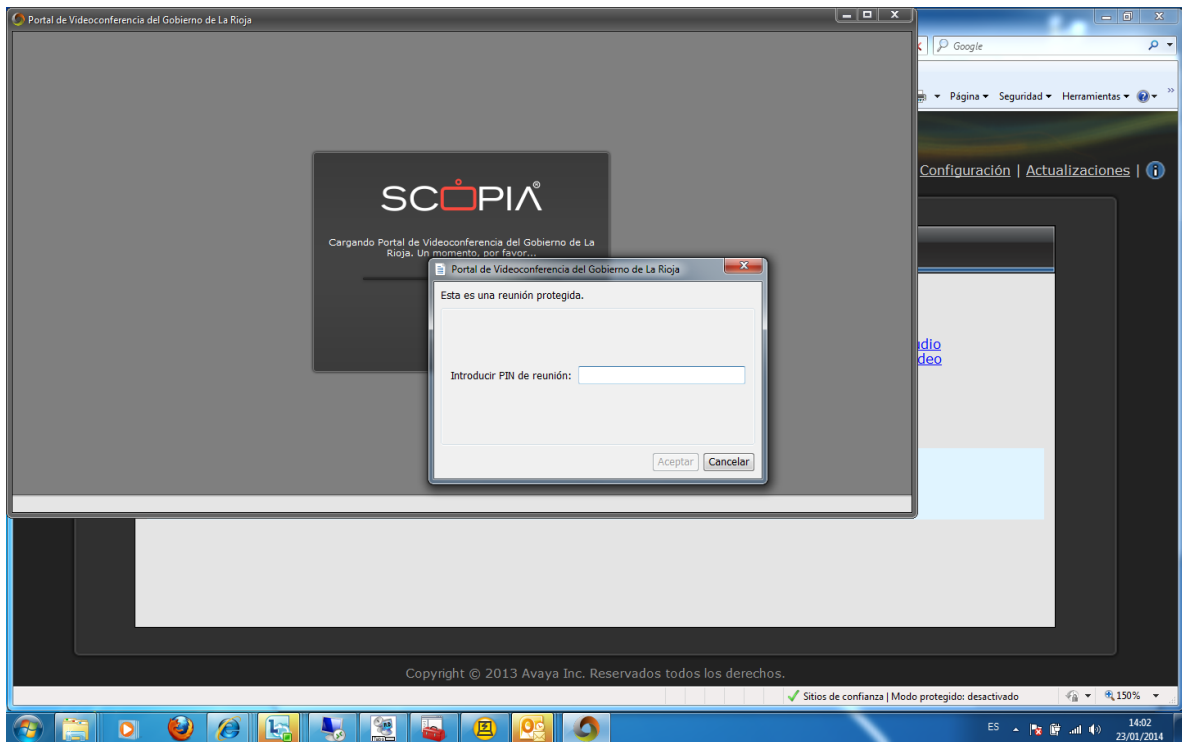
Portal de Videoconferencia del Gobierno de La Rioja

Google

Página ▾ Seguridad ▾ Herramientas ▾

Configuración | Actualizaciones |

SCOPIA®

Cargando Portal de Videoconferencia del Gobierno de La Rioja. Un momento, por favor...

Portal de Videoconferencia del Gobierno de La Rioja

Esta es una reunión protegida.

Introducir PIN de reunión:

Aceptar Cancelar

udio
deo

Copyright © 2013 Avaya Inc. Reservados todos los derechos.

Sitios de confianza | Modo protegido: desactivado

150%

ES

14:02
23/01/2014